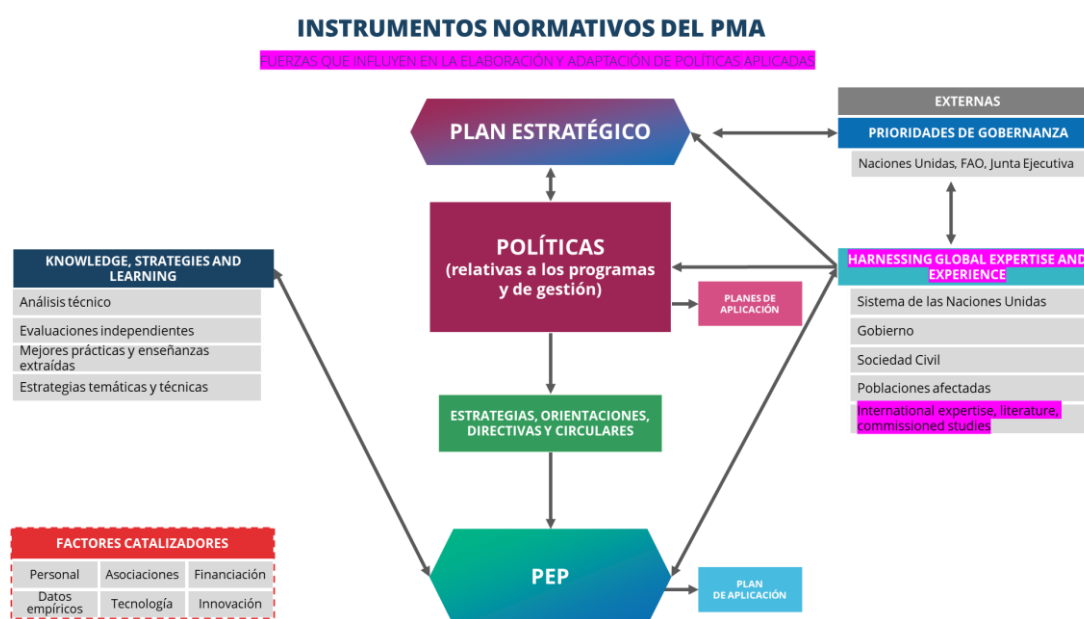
INSTRUMENTOS NORMATIVOS DEL PMA

FUERZAS QUE INFLUYEN EN LA ELABORACIÓN Y ADAPTACIÓN DE POLÍTICAS APLICADAS

PLAN ESTRATÉGICO

EXTERNAS

PRIORIDADES DE GOBERNANZA

Naciones Unidas, FAO, Junta Ejecutiva

POLÍTICAS (relativas a los programas y de gestión)

PLANES DE APLICACIÓN

KNOWLEDGE, STRATEGIES AND LEARNING

Análisis técnico

Evaluaciones independientes

Mejores prácticas y enseñanzas extraídas

Estrategias temáticas y técnicas

HARNESSING GLOBAL EXPERTISE AND EXPERIENCE

Sistema de las Naciones Unidas

Gobierno

Sociedad Civil

Poblaciones afectadas

International expertise, literature, commissioned studies

ESTRATEGIAS, ORIENTACIONES, DIRECTIVAS Y CIRCULARES

FACTORES CATALIZADORES

| Personal | Asociaciones | Financiación |
|---|---|---|
| Datos empíricos | Tecnología | Innovación |

PEP

PLAN DE APLICACIÓN